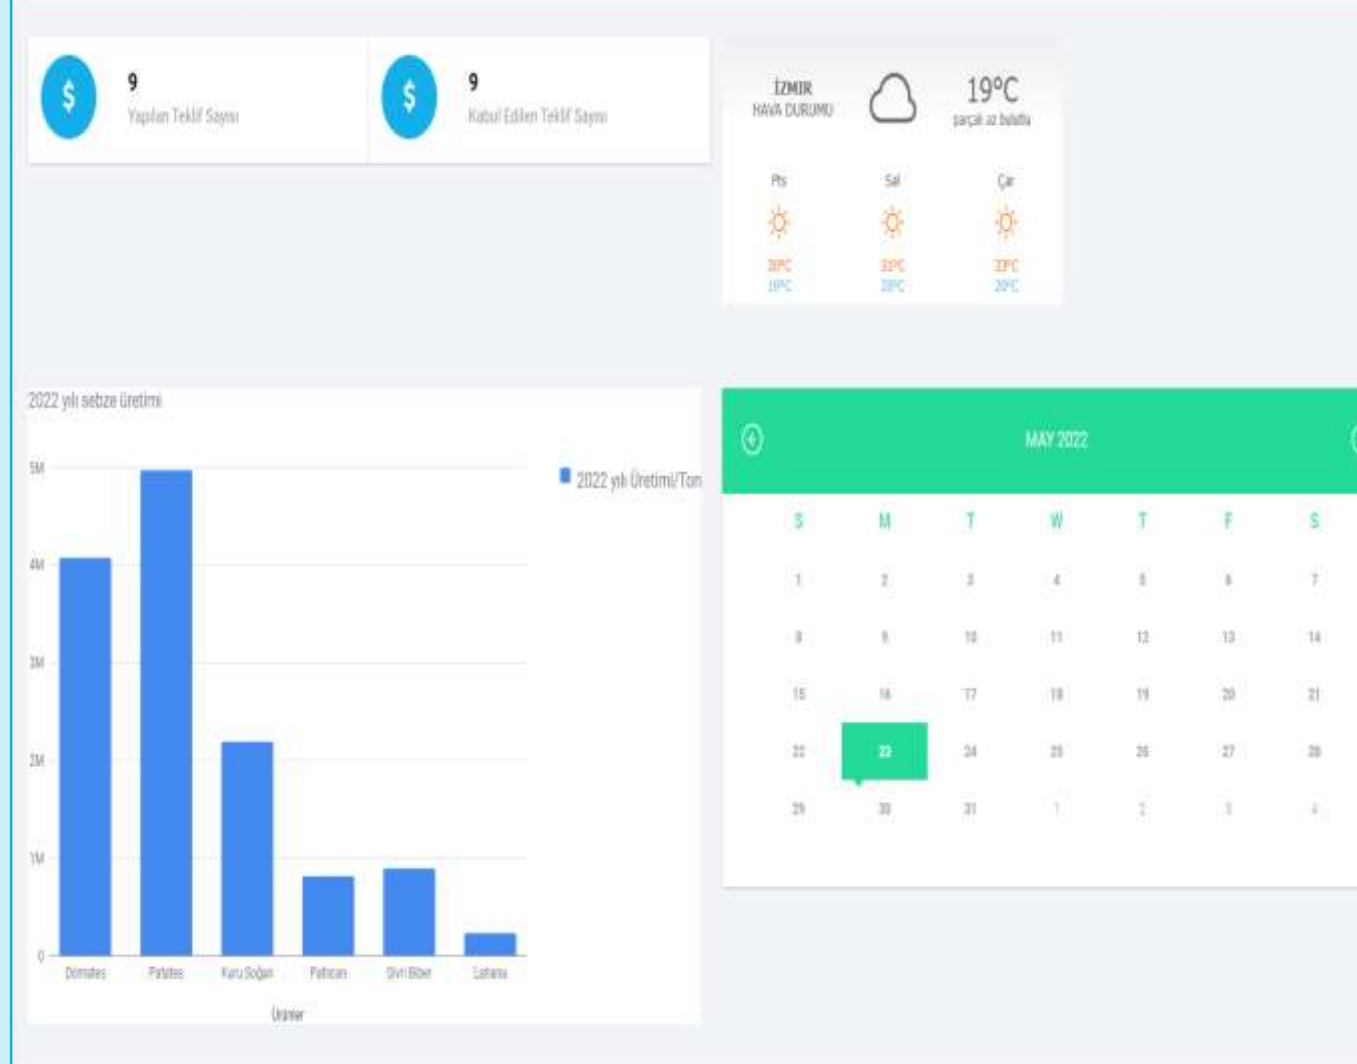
$ 9
Yapılan Teklif Sayısı

$ 9
Kabul Edilen Teklif Sayısı

İZMİR
HAVA DURUMU

19°C
parçalı az bulutlu

Pts
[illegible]
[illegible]

Sal
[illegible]
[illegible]

Çar
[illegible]
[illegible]

2022 yılı sebze üretimi

5M
4M
3M
2M
1M
0

2022 yılı Üretimi/Ton

Domates
Patates
Kuru Soğan
Patlıcan
Sivri Biber
Lahana

Ürünler

MAY 2022

| S | M | T | W | T | F | S |
|---|---|---|---|---|---|---|
| 1 | 2 | 3 | 4 | 5 | 6 | 7 |
| 8 | 9 | 10 | 11 | 12 | 13 | 14 |
| 15 | 16 | 17 | 18 | 19 | 20 | 21 |
| 22 | 23 | 24 | 25 | 26 | 27 | 28 |
| 29 | 30 | 31 | 1 | 2 | 3 | 4 |